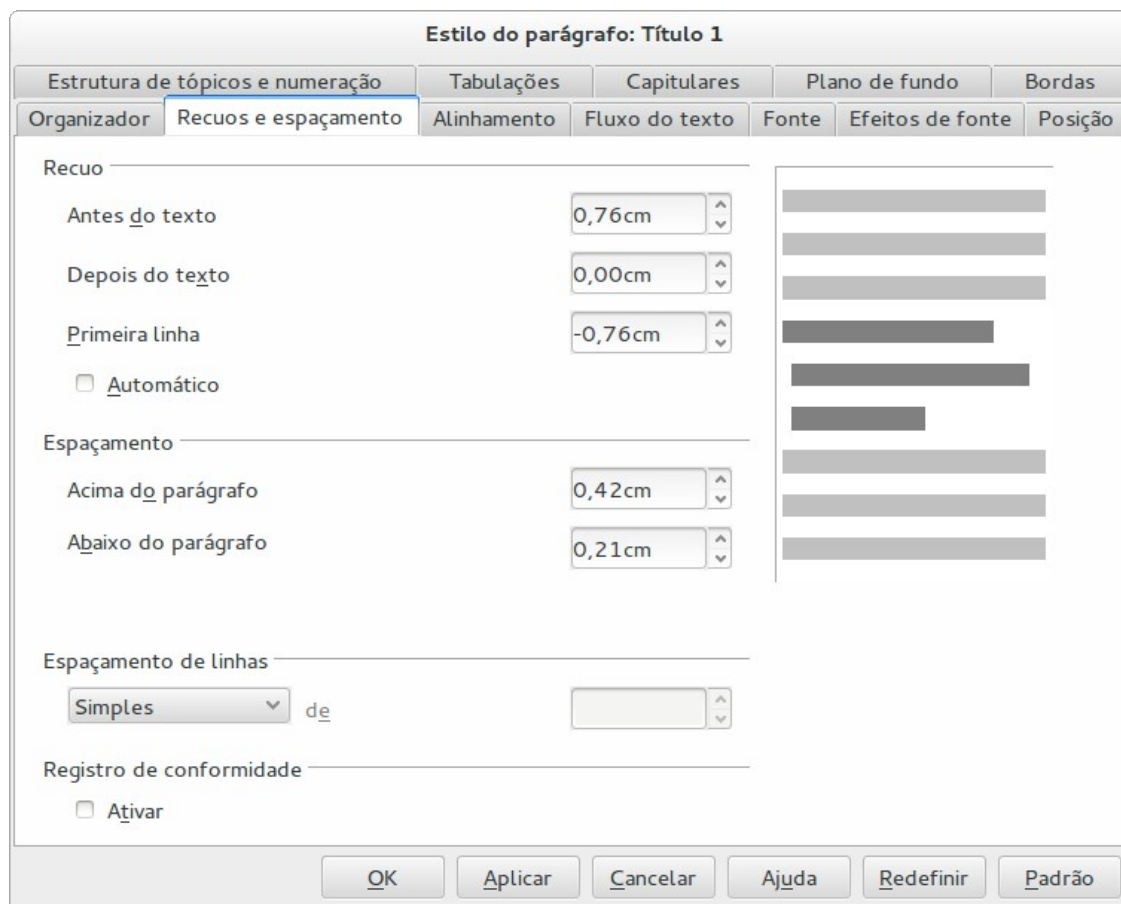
Estilo do parágrafo: Título 1

Estrutura de tópicos e numeração | Tabulações | Capitulares | Plano de fundo | Bordas
Organizador | Recuos e espaçamento | Alinhamento | Fluxo do texto | Fonte | Efeitos de fonte | Posição

Recuo

Antes do texto 0,76cm

Depois do texto 0,00cm

Primeira linha -0,76cm

Automático

Espaçamento

Acima do parágrafo 0,42cm

Abaixo do parágrafo 0,21cm

Espaçamento de linhas

Simples de

Registro de conformidade

Ativar

OK Aplicar Cancelar Ajuda Redefinir Padrão